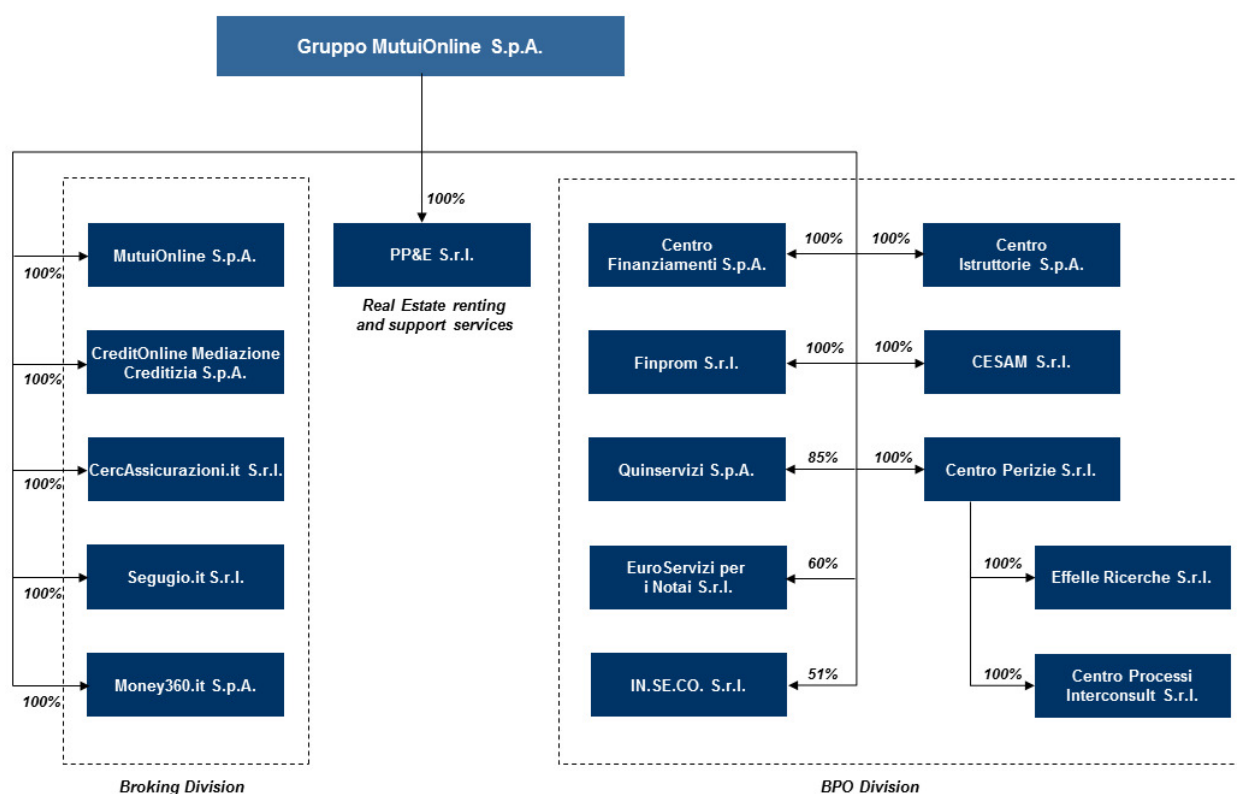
Gruppo MutuiOnline S.p.A.

100%

PP&E S.r.l.

Real Estate renting and support services

100%

MutuiOnline S.p.A.

100%

CreditOnline Mediazione Creditizia S.p.A.

100%

CercAssicurazioni.it S.r.l.

100%

Segugio.it S.r.l.

100%

Money360.it S.p.A.

Broking Division

Centro Finanziamenti S.p.A.

100%

100%

Centro Istruttorie S.p.A.

Finprom S.r.l.

100%

100%

CESAM S.r.l.

Quinservizi S.p.A.

85%

100%

Centro Perizie S.r.l.

EuroServizi per i Notai S.r.l.

60%

100%

Effelle Ricerche S.r.l.

IN.SE.CO. S.r.l.

51%

100%

Centro Processi Interconsult S.r.l.

BPO Division